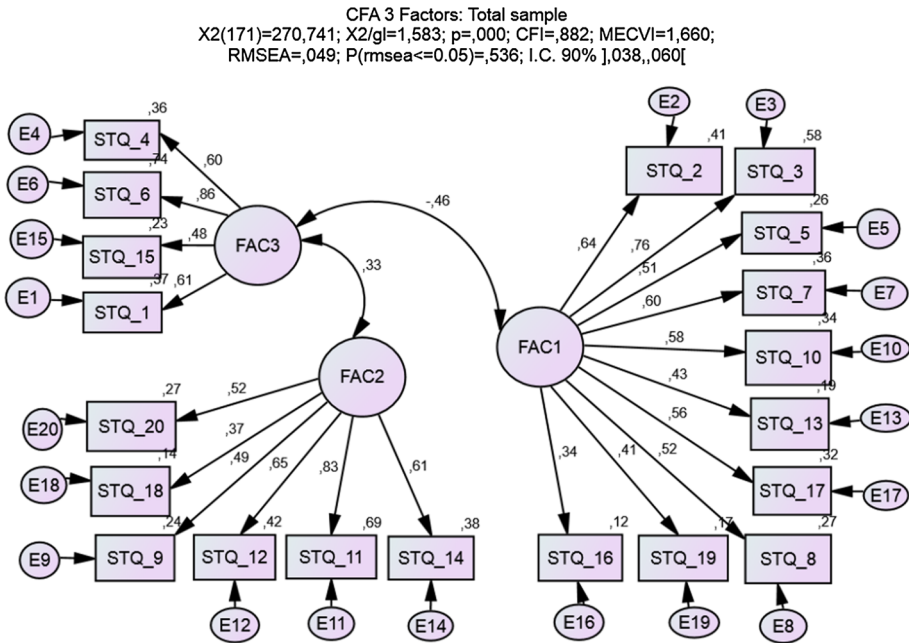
CFA 3 Factors: Total sample
X2(171)=270,741; X2/gl=1,583; p=,000; CFI=,882; MECVI=1,660;
RMSEA=,049; P(rmsea<=0.05)=,536; I.C. 90% ],038,,060[

E4
,36
STQ_4
,60
E6
,74
STQ_6
,86
E15
,23
STQ_15
,48
FAC3
E1
,37
,61
STQ_1

-,46
,33

E2
E3
,41
STQ_2
,58
STQ_3
,26
STQ_5
E5
,64
,76
,51
,36
STQ_7
E7
,60
FAC1
,58
,34
STQ_10
E10
,43
,19
STQ_13
E13
,56
,32
STQ_17
E17

FAC2
,27
,52
E20
STQ_20
,37
,49
E18
,14
STQ_18
,65
,83
,61
,24
E9
STQ_9
,42
STQ_12
,69
STQ_11
,38
STQ_14
E12
E11
E14

,34
,41
,52
,12
STQ_16
,17
STQ_19
,27
STQ_8
E16
E19
E8